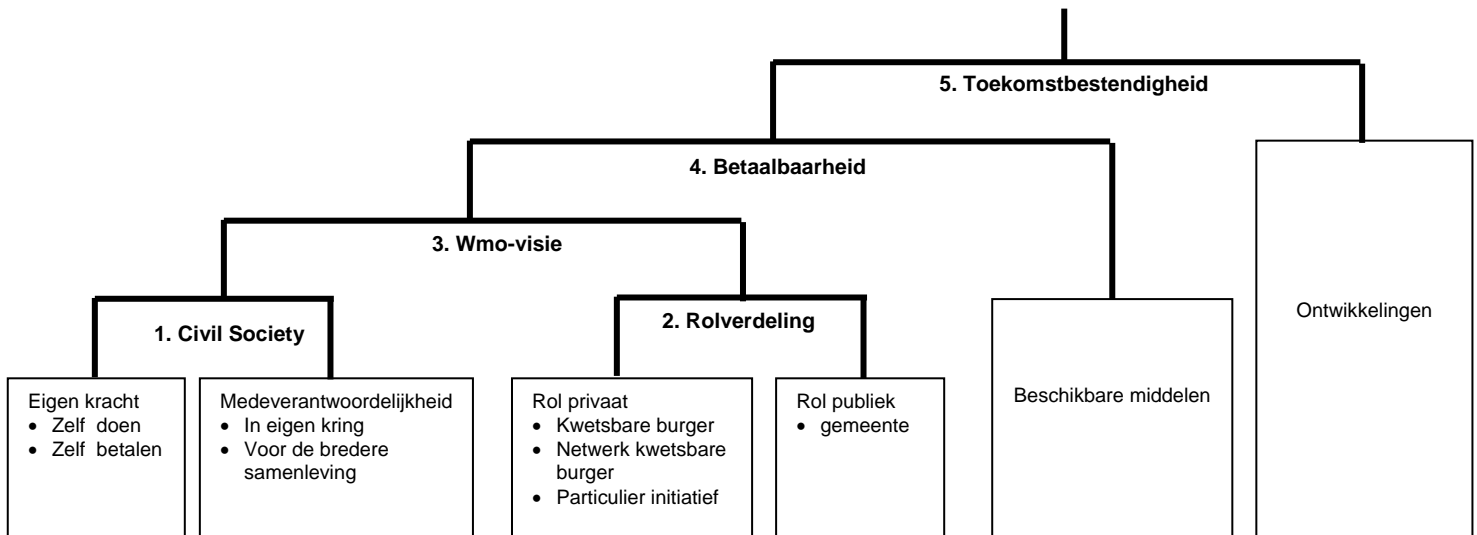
5. Toekomstbestendigheid

4. Betaalbaarheid

3. Wmo-visie

1. Civil Society

2. Rolverdeling

Eigen kracht
- Zelf doen
- Zelf betalen

Medeverantwoordelijkheid
- In eigen kring
- Voor de bredere samenleving

Rol privaat
- Kwetsbare burger
- Netwerk kwetsbare burger
- Particulier initiatief

Rol publiek
- gemeente

Beschikbare middelen

Ontwikkelingen